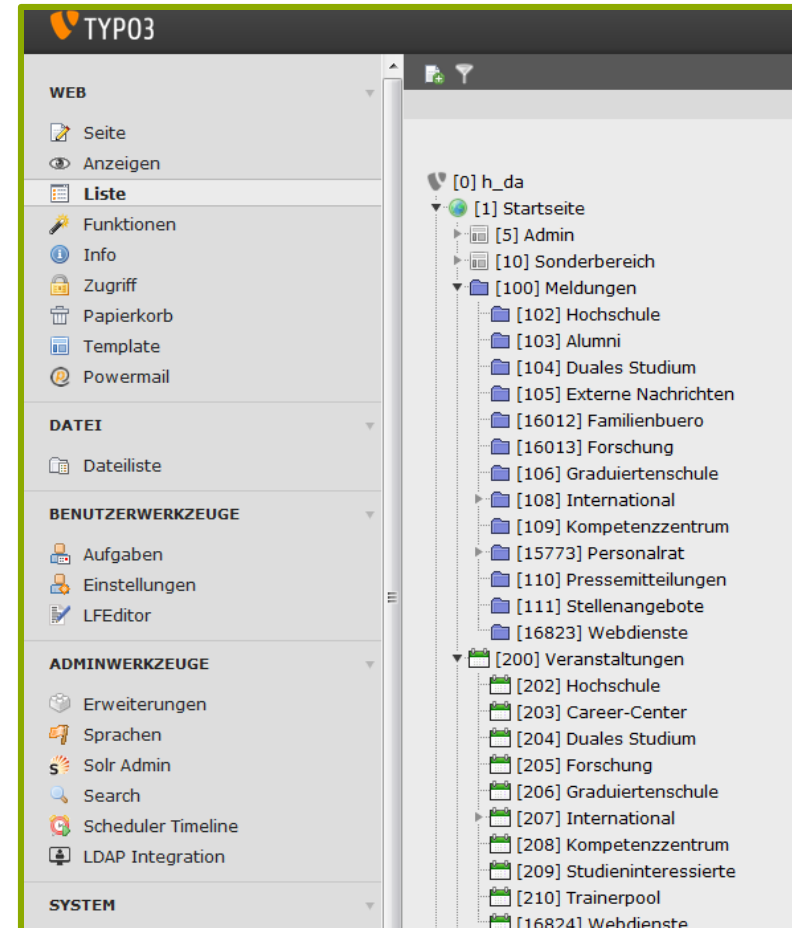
TYPO3

WEB

Seite
Anzeigen
Liste
Funktionen
Info
Zugriff
Papierkorb
Template
Powermail

DATEI

Dateiliste

BENUTZERWERKZEUGE

Aufgaben
Einstellungen
LFEditor

ADMINWERKZEUGE

Erweiterungen
Sprachen
Solr Admin
Search
Scheduler Timeline
LDAP Integration

SYSTEM

[0] h_da
[1] Startseite
[5] Admin
[10] Sonderbereich
[100] Meldungen
[102] Hochschule
[103] Alumni
[104] Duales Studium
[105] Externe Nachrichten
[16012] Familienbuero
[16013] Forschung
[106] Graduiertenschule
[108] International
[109] Kompetenzzentrum
[15773] Personalrat
[110] Pressemitteilungen
[111] Stellenangebote
[16823] Webdienste
[200] Veranstaltungen
[202] Hochschule
[203] Career-Center
[204] Duales Studium
[205] Forschung
[206] Graduiertenschule
[207] International
[208] Kompetenzzentrum
[209] Studieninteressierte
[210] Trainerpool
[16824] Webdienste